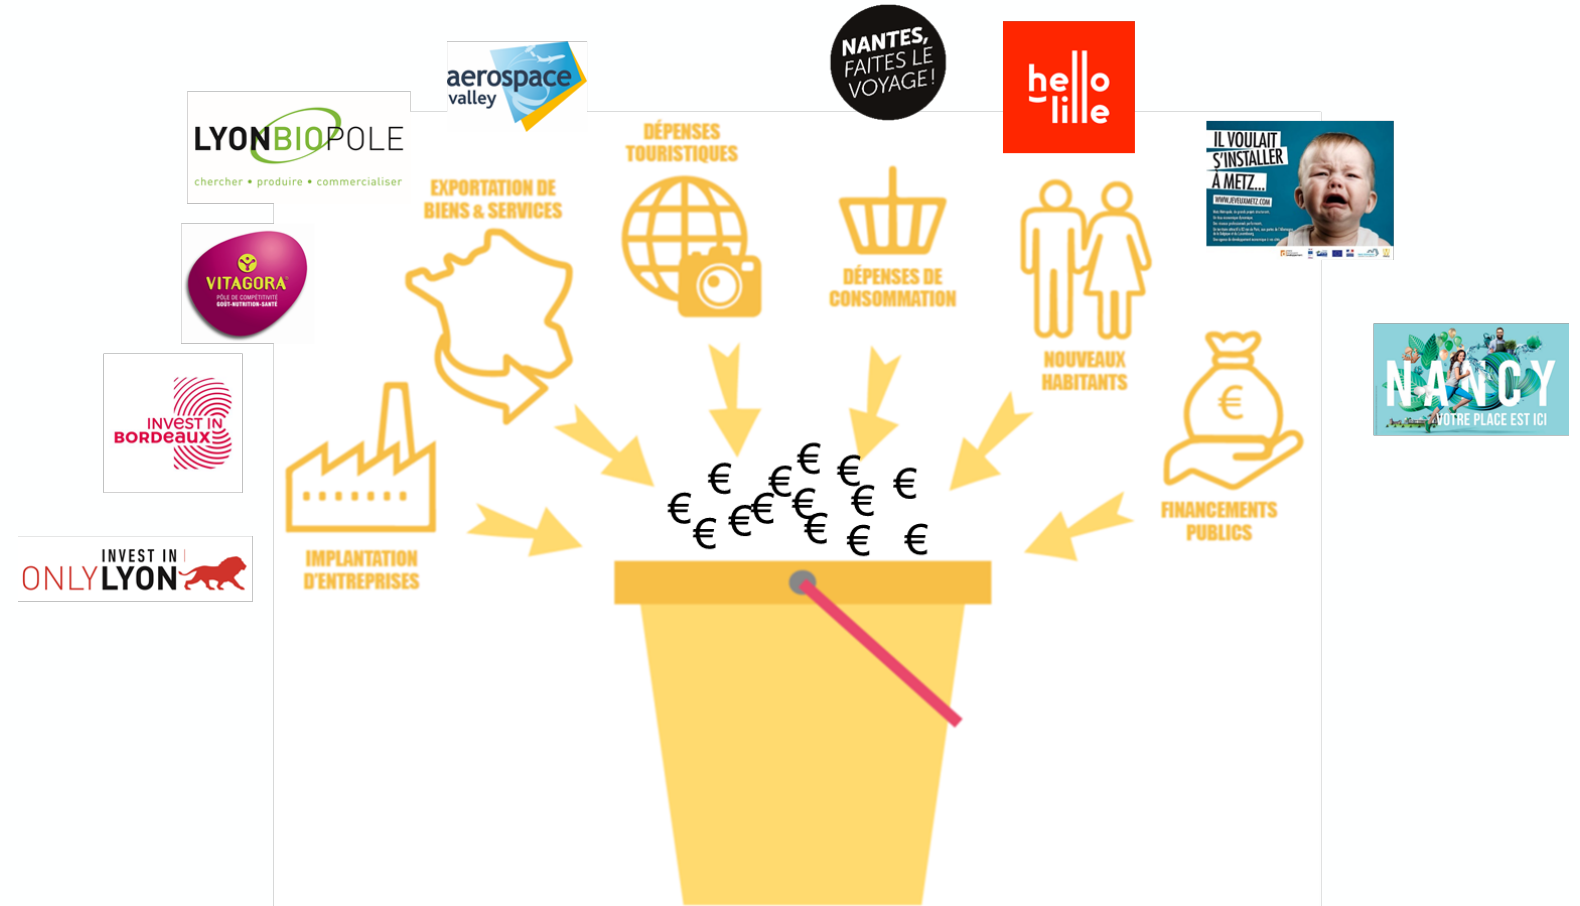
aerospace valley

NANTES, FAITES LE VOYAGE!

hello lille

LYONBIOPOLE
chercher • produire • commercialiser

VITAGORA
PÔLE DE COMPÉTITIVITÉ
GOÛT-NUTRITION-SANTÉ

INVEST IN BORDEAUX

INVEST IN ONLYLYON

IL VOULAIT S'INSTALLER À METZ...
WWW.JEVEUXMETZ.COM
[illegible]

NANCY
VOTRE PLACE EST ICI

EXPORTATION DE BIENS & SERVICES

DÉPENSES TOURISTIQUES

DÉPENSES DE CONSOMMATION

NOUVEAUX HABITANTS

FINANCEMENTS PUBLICS

IMPLANTATION D'ENTREPRISES

€

€ € € € € € € € € € € € € € €